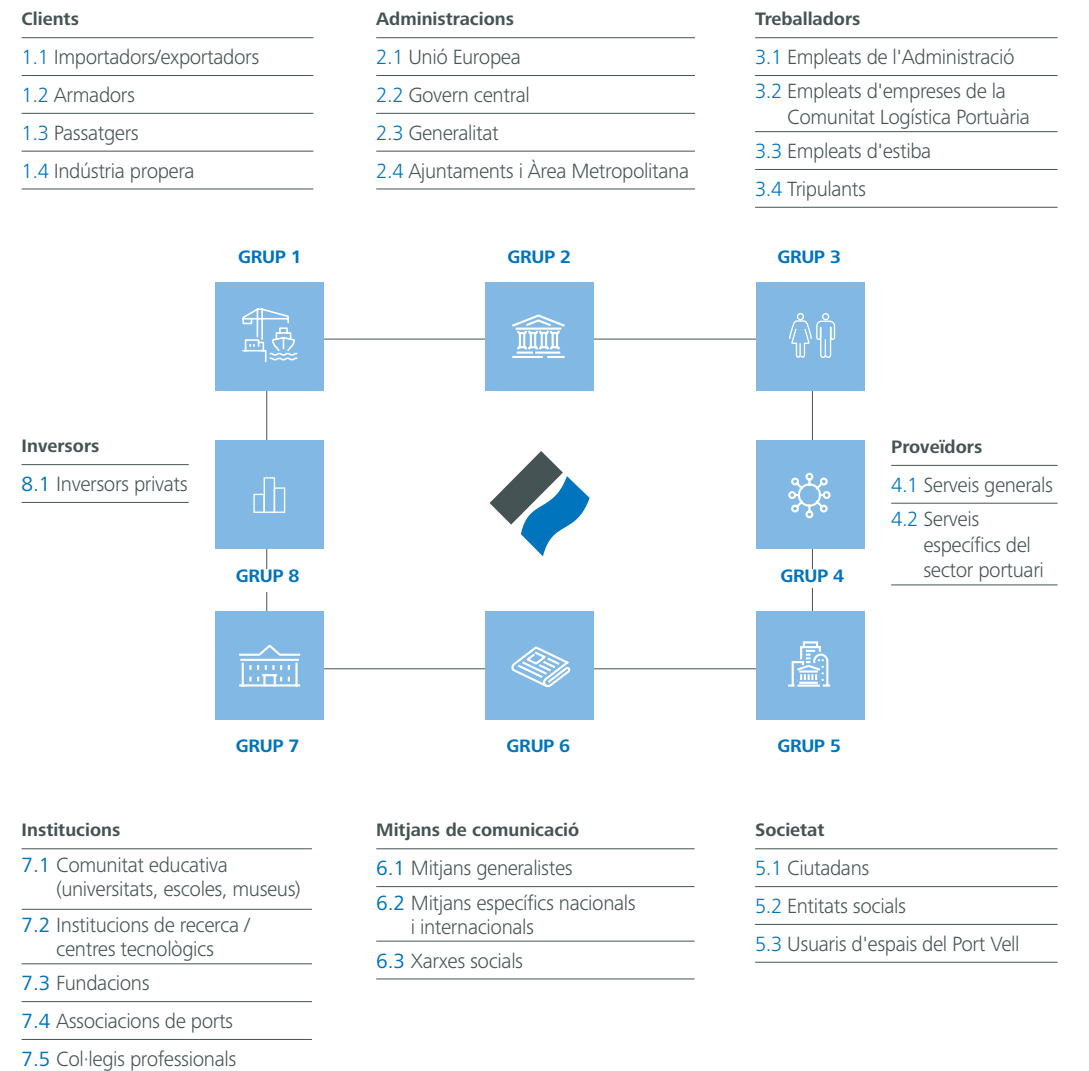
Clients

1.1 Importadors/exportadors

1.2 Armadors

1.3 Passatgers

1.4 Indústria propera

Administracions

2.1 Unió Europea

2.2 Govern central

2.3 Generalitat

2.4 Ajuntaments i Àrea Metropolitana

Treballadors

3.1 Empleats de l'Administració

3.2 Empleats d'empreses de la Comunitat Logística Portuària

3.3 Empleats d'estiba

3.4 Tripulants

GRUP 1

GRUP 2

GRUP 3

Inversors

8.1 Inversors privats

Proveïdors

4.1 Serveis generals

4.2 Serveis específics del sector portuari

GRUP 8

GRUP 4

GRUP 7

GRUP 6

GRUP 5

Institucions

7.1 Comunitat educativa (universitats, escoles, museus)

7.2 Institucions de recerca / centres tecnològics

7.3 Fundacions

7.4 Associacions de ports

7.5 Col·legis professionals

Mitjans de comunicació

6.1 Mitjans generalistes

6.2 Mitjans específics nacionals i internacionals

6.3 Xarxes socials

Societat

5.1 Ciutadans

5.2 Entitats socials

5.3 Usuaris d'espais del Port Vell